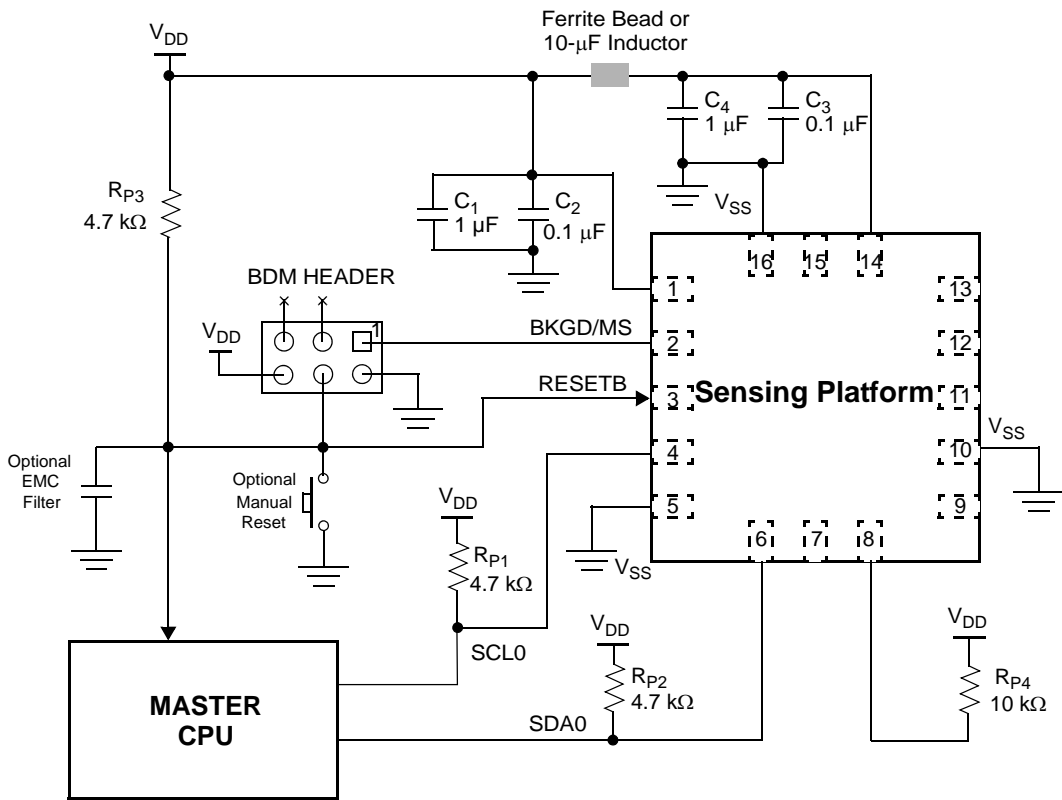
Ferrite Bead or 10-μF Inductor

$V_{DD}$

$C_4$ 1 μF

$C_3$ 0.1 μF

$R_{P3}$ 4.7 kΩ

$C_1$ 1 μF

$C_2$ 0.1 μF

$V_{SS}$

16 15 14

BDM HEADER

1

13

$V_{DD}$

1

BKGD/MS

2

12

RESETB

3

Sensing Platform

11

4

10

$V_{SS}$

Optional EMC Filter

Optional Manual Reset

$V_{DD}$

5

9

$R_{P1}$ 4.7 kΩ

$V_{SS}$

6 7 8

$V_{DD}$

$V_{DD}$

SCL0

$R_{P2}$ 4.7 kΩ

$R_{P4}$ 10 kΩ

MASTER CPU

SDA0